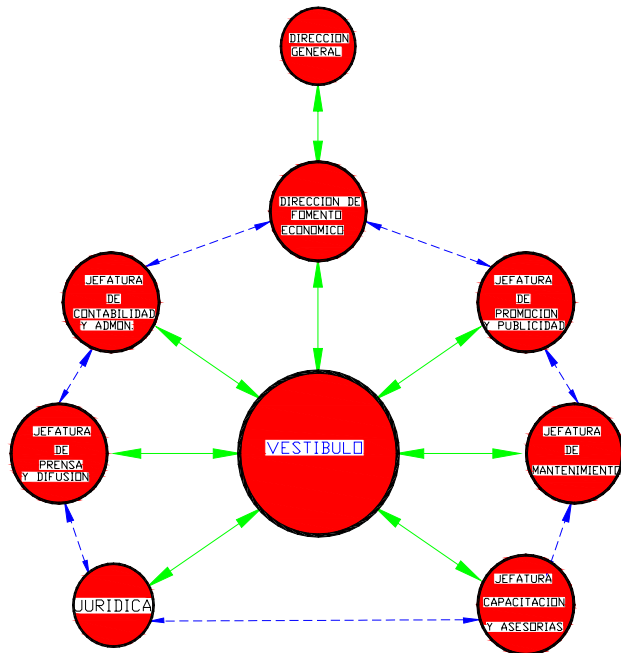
DIRECCION GENERAL

DIRECCION DE FOMENTO ECONOMICO

JEFATURA DE CONTABILIDAD Y ADMON.

JEFATURA DE PROMOCION Y PUBLICIDAD

JEFATURA DE PRENSA Y DIFUSION

VESTIBULO

JEFATURA DE MANTENIMIENTO

JURIDICA

JEFATURA CAPACITACION Y ASESORIAS